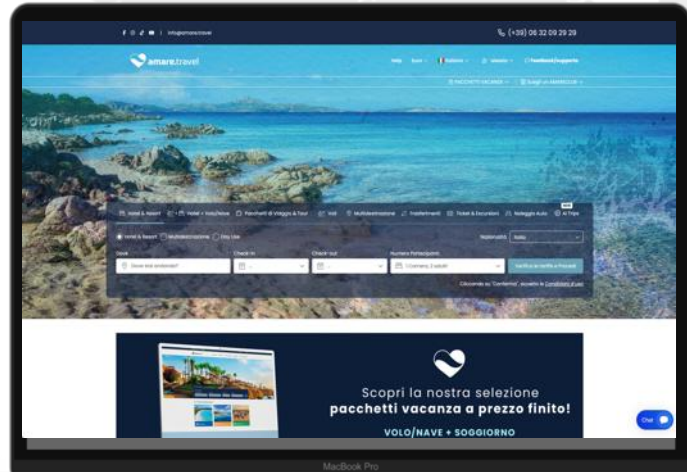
info@amare.travel

(+39) 06 32 09 29 29

amare.travel

Help Euro Italiano Utente feedback/supporto

PACCHETTI VACANZA SCEGLI UN ABBONAMENTO

Hotel & Resort Hotel + Volo/Nave Pacchetti di Viaggio & Tour Voli Multidestinazione Trasferimenti Ticket & Escursioni Noleggio Auto AI Trips

Hotel & Resort Multidestinazione Day Use

Nazionalità Italia

Dove Dove vuoi andare?

Check in

Check out

Numero Partecipanti 1 Camera, 2 adulti

Verifica la verifica e Procedi

Cliccando su "Conferma", accetto le Condizioni d'uso

Scopri la nostra selezione
pacchetti vacanza a prezzo finito!

VOLO/NAVE + SOGGIORNO

Chat

MacBook Pro